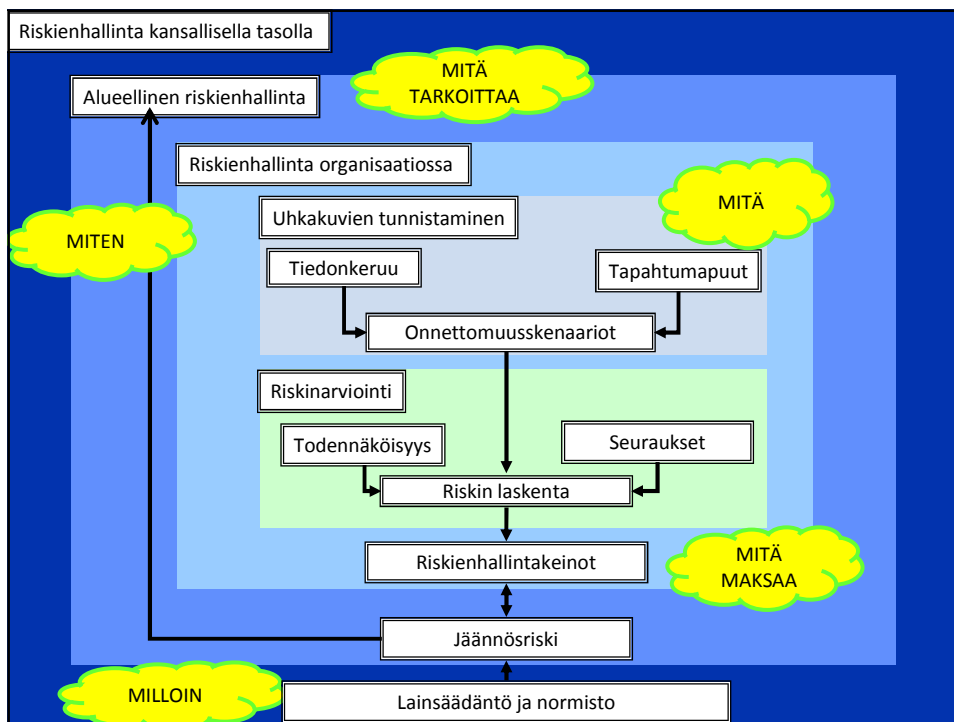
Riskienhallinta kansallisella tasolla

MITÄ TARKOITTAA

Alueellinen riskienhallinta

Riskienhallinta organisaatiossa

MITÄ

Uhkakuvien tunnistaminen

MITEN

Tiedonkeruu

Tapahtumapuut

Onnettomuusskenaariot

Riskinarviointi

Todennäköisyys

Seuraukset

Riskin laskenta

Riskienhallintakeinot

MITÄ MAKSAA

Jäännösriski

MILLOIN

Lainsäädäntö ja normisto